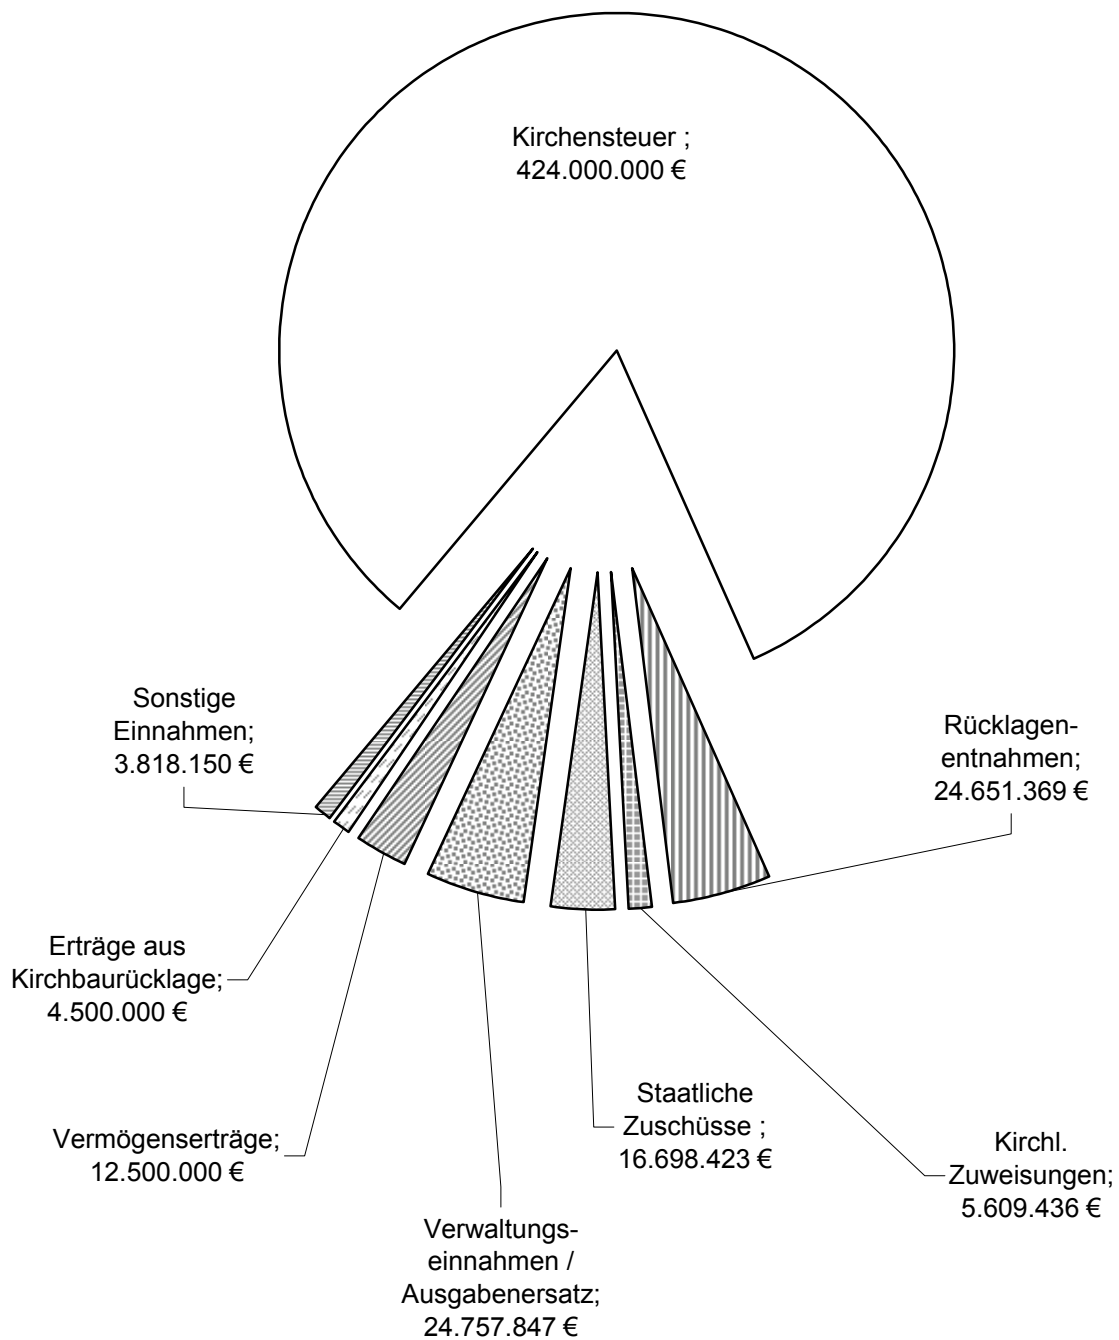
Kirchensteuer ; 424.000.000 €

Sonstige Einnahmen; 3.818.150 €

Rücklagen-entnahmen; 24.651.369 €

Erträge aus Kirchbaurücklage; 4.500.000 €

Vermögenserträge; 12.500.000 €

Staatliche Zuschüsse ; 16.698.423 €

Kirchl. Zuweisungen; 5.609.436 €

Verwaltungs-einnahmen / Ausgabenersatz; 24.757.847 €